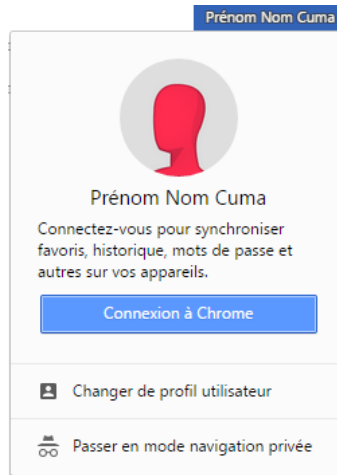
Prénom Nom Cuma

Prénom Nom Cuma

Connectez-vous pour synchroniser favoris, historique, mots de passe et autres sur vos appareils.

Connexion à Chrome

Changer de profil utilisateur

Passer en mode navigation privée